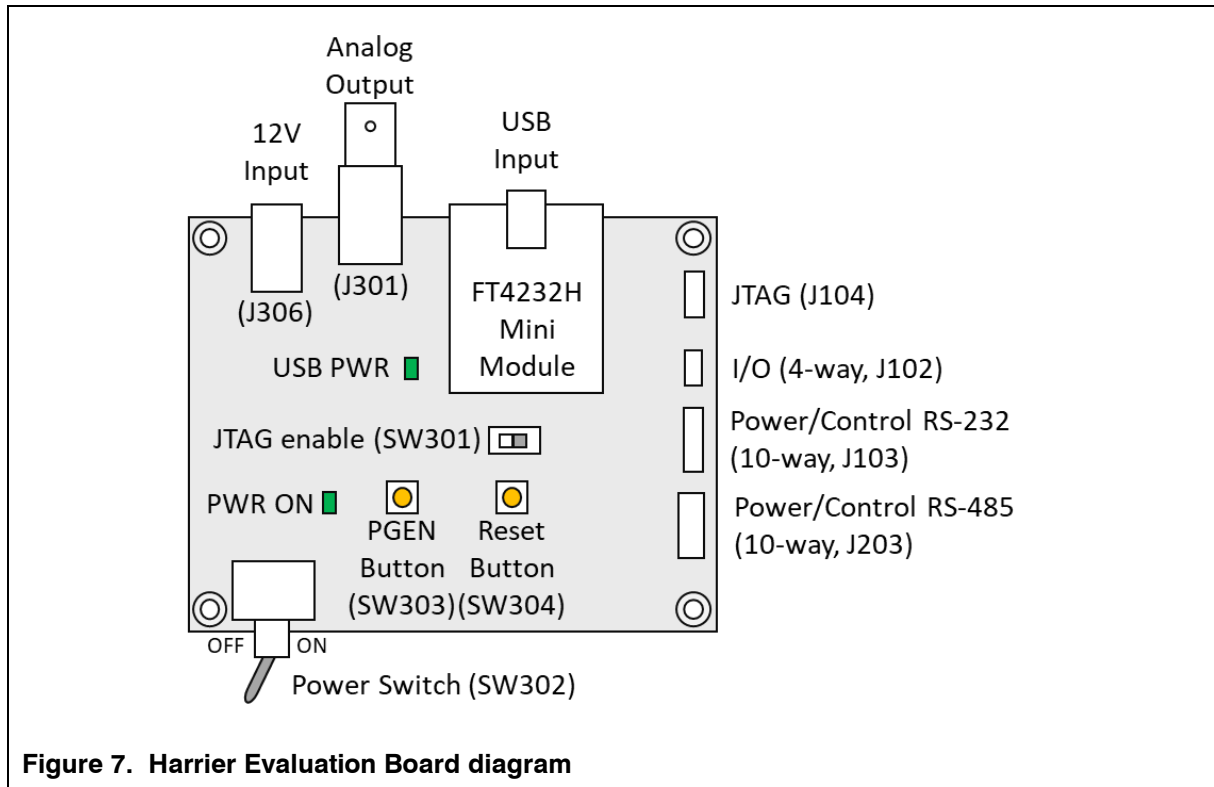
Analog Output

12V Input

USB Input

(J306)

(J301)

FT4232H Mini Module

JTAG (J104)

USB PWR

I/O (4-way, J102)

JTAG enable (SW301)

Power/Control RS-232 (10-way, J103)

PWR ON

PGEN Button (SW303)

Reset Button (SW304)

Power/Control RS-485 (10-way, J203)

OFF

ON

Power Switch (SW302)

**Figure 7. Harrier Evaluation Board diagram**